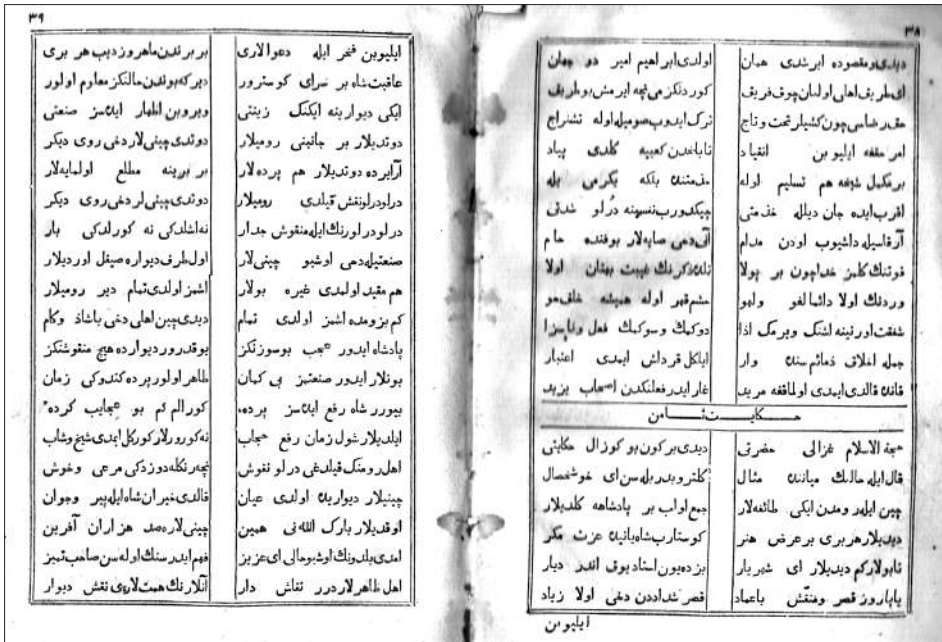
۳۹

بر برنینڭ ماهر وزدیب هر بری
دیر که بونینڭ مالنکز معلوم اولور
ویر وبن اظهار ایتمز صنعتی
دوندی چینی لار دهی روی دیگر
بر بر ینه مطلع اولمایه‌لار
دوندی چینی لر دهی روی دیگر
نه‌اشلدیگی نه کورلدیگی بار
اول طرف دیواره صیقل اوردیلار
آشنز اولدی تمام دیر رومیلار
دیدی چین اهلی دخی باشاد وکلم
بو قدر ور دیوارده هیچ منقوشنگز
ظاهر اولور پرده کتدوکی زمان
کورالم کم بو عجایب کرده
نه کورور لار کورکل ایدی شیخ وشاب
تحیر تکله دوزدکی مرعی وخوش
قالدی حیران شاه ایله پیر وجوان
چینی لاره صد هزاران آفرین
فهم ایدرسنك اوله‌سن صاحب تمیز
آنلار نك همت لاری نقش دیوار

ایلیوبن فخر ایله دعوالاری
عاقبت شاه بر سرای کوستررور
ایکی دیوار بنه ایکنك زینتی
دوتدیلار بر جانبنی رومیلار
آرابرده دوتدیلار هم پرده لار
درلو درلو نقش قیلدی رومیلار
درلو درلورنك ایله منقوش جدار
صنعتیله دهی اوشبو چینی لار
هم مقید اولمدی غیره بولار
کم بزومده آشنز اولدی تمام
پادشاه ایدور عجب بوسوزنکز
بونلار ایدور صنعتمز بی کمان
بیورر شاه رفع ایتمز پرده،
ایلدیلار شول زمان رفع حجاب
اهل رومنگ قیلدیغی درلو نقوش
چینیلار دیوار بنه اولدی عیان
اوقدیلار بارک الله‌نی همین
امدی بیلدینك اوشبو مالی ای عزیز
اهل ظاهر لار درر نقاش دار

۳۸

دیدی و مقصوده ایرشدی همان
ای طریق اهلی اولسان چوق فریق
مقر خاصی چون کشیلر تخت وتاج
امر حققه ایلیوبن انقیاد
بر مکیل شوقه هم تسلیم اوله
اقرب ایده جان دیلله حق متی
آرقاسیله داشیوب اودن مدام
فوتنك کلمز خدا چون بر چولا
وردنك اولا داشا لغو ولهو
شفقت اور تبنه لننك وبر مك اذا
جمله اخلاق ذمائم سنك وار
قاننك قالدی ایبدی اولماقه مریب

اولدی ابراهیم امیر دو جهان
کوردنکزمی ثمه ایرمش او طریق
ترك ایدوب سوم ایله اوله تشنراج
تابعدن کعبه کلدی پیاد
مقمتنن باکه بکرمی یله
چیکو روب نسمینه دُرلو شدتی
آقدمی صابه‌لار بوفننه حام
تاله کرتك هیبت بهتان اولا
مشتم‌قهر اوله هیمله شافعو
دوکمك وسوکمك فعل ونابسزا
ایلکل قرداش ایبدی اعتبار
غار ایلر غافلکدن عجاب یزید

حکایت ثامن

حجة الاسلام غزالی حضرتی
قال ایله حالك میاننن مثال
چین ایلهر ومدن ایکی طائفه‌لار
دیدیلارهر بری برعرض هنر
ناپولار کم دیدیلار ای شهریار
یاپارور قصر ومنقش باعماد

دیدی برکون بو کوزال حکایتی
کلتردی بزلره سن ای خوشخصال
جمع اولوب بر پادشاهه کلدیلار
کوستاروب شاه اینه عزت مکر
بزده بون استاد یوق اندر دیار
قصر ئدادن دخی اولا زیاد

ایلیوبن